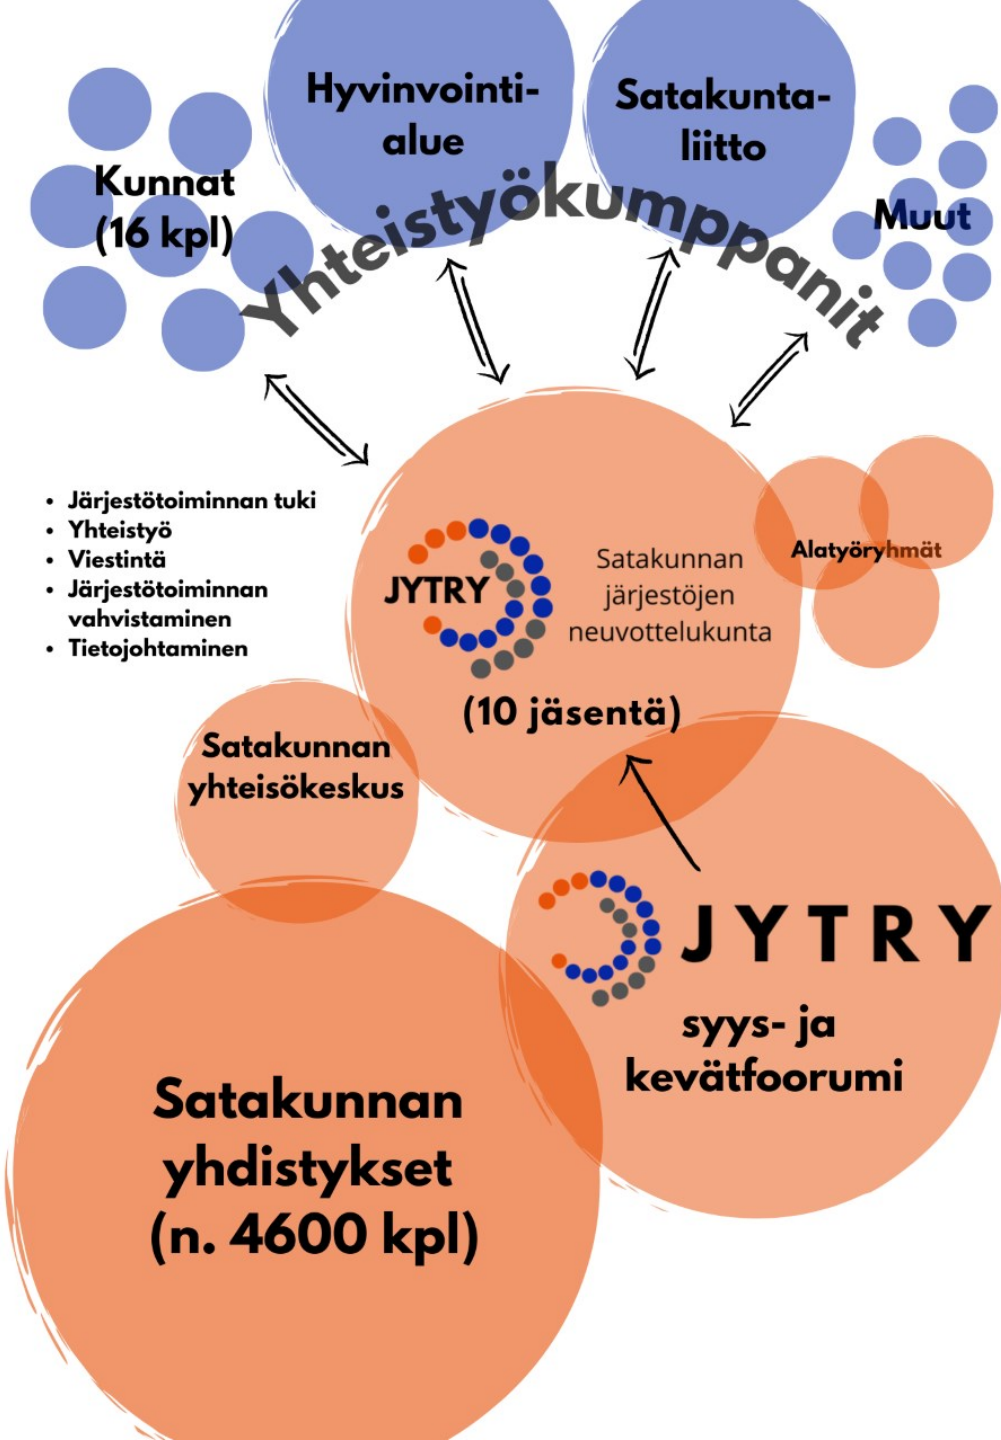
Hyvinvointialue

Satakuntaliitto

Kunnat (16 kpl)

Muut

Yhteistyökumppanit

• Järjestötoiminnan tuki
• Yhteistyö
• Viestintä
• Järjestötoiminnan vahvistaminen
• Tietojohtaminen

JYTRY

Satakunnan järjestöjen neuvottelukunta

Alatyöryhmät

(10 jäsentä)

Satakunnan yhteisökeskus

JYTRY

syys- ja kevätfoorumi

Satakunnan yhdistykset (n. 4600 kpl)